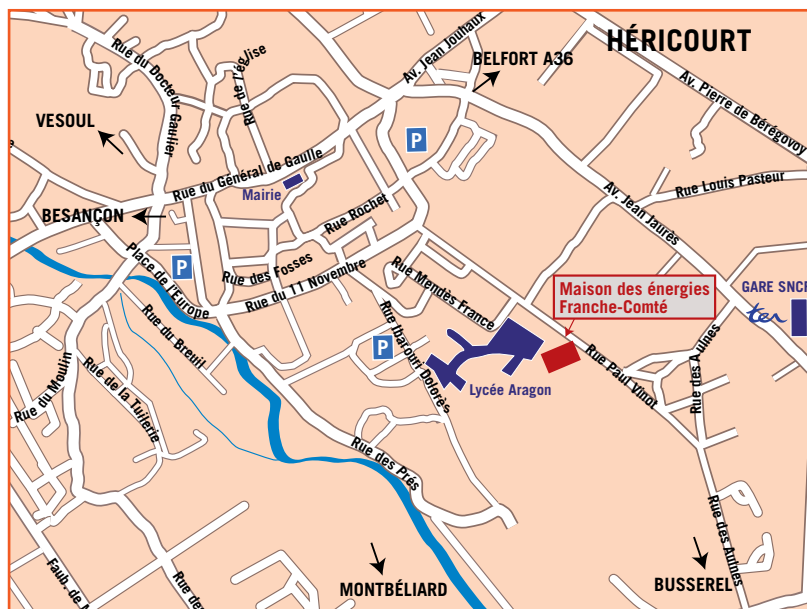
HÉRICOURT

BELFORT A36

Av. Jean Jouhaux

Rue du Docteur Gaulier

Rue de l'Église

VESOUL

Av. Pierre de Bérégovoy

P

Rue du Général de Gaulle

Mairie

Rue Louis Pasteur

Av. Jean Jaurès

BESANÇON

Rue Rochet

GARE SNCF

Place de l'Europe

P

Rue des Fosses

Rue du 11 Novembre

Rue Mendès France

Maison des énergies
Franche-Comté

ter

Rue du Breuil

P

Rue Ibarruri Dolorès

Lycée Aragon

Rue Paul Vinot

Rue des Aulnes

Rue du Moulin

Rue de la Tuilerie

Rue des Prés

Rue des Aulnes

Faub. de M

Rue de

MONTBÉLIARD

BUSSEREL